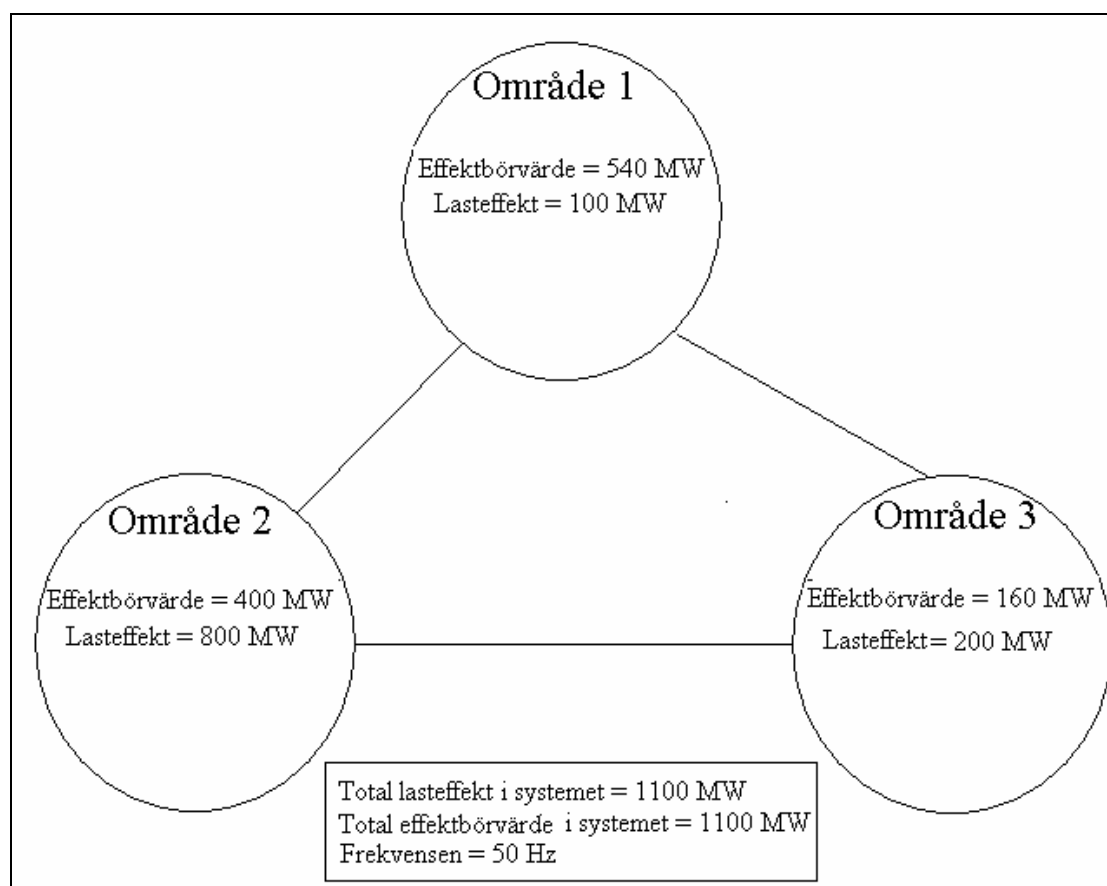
Område 1

Effektbörvärde = 540 MW
Lasteffekt = 100 MW

Område 2

Effektbörvärde = 400 MW
Lasteffekt = 800 MW

Område 3

Effektbörvärde = 160 MW
Lasteffekt= 200 MW

Total lasteffekt i systemet = 1100 MW
Total effektbörvärde i systemet = 1100 MW
Frekvensen = 50 Hz